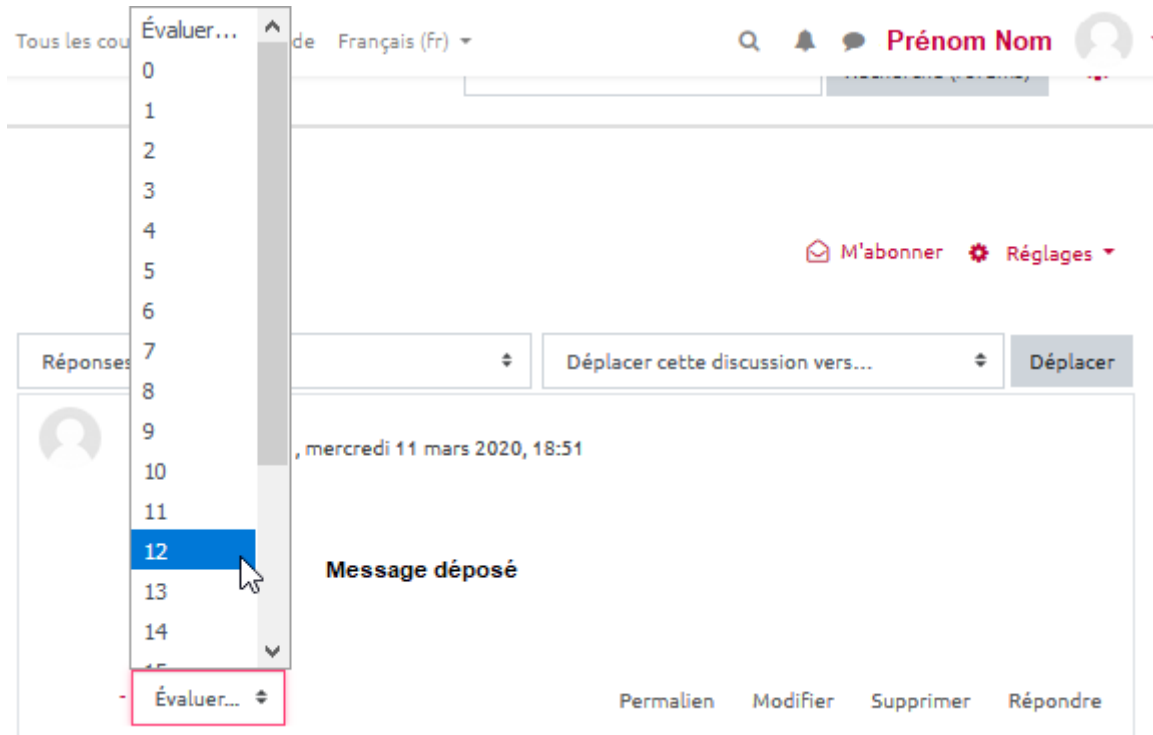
Tous les cou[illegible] de Français (fr)

Évaluer...
0
1
2
3
4
5
6
7
8
9
10
11
12
13
14
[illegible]

Prénom Nom

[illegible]

M'abonner Réglages

Réponses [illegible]

Déplacer cette discussion vers...

Déplacer

, mercredi 11 mars 2020, 18:51

Message déposé

Évaluer...

Permalien Modifier Supprimer Répondre